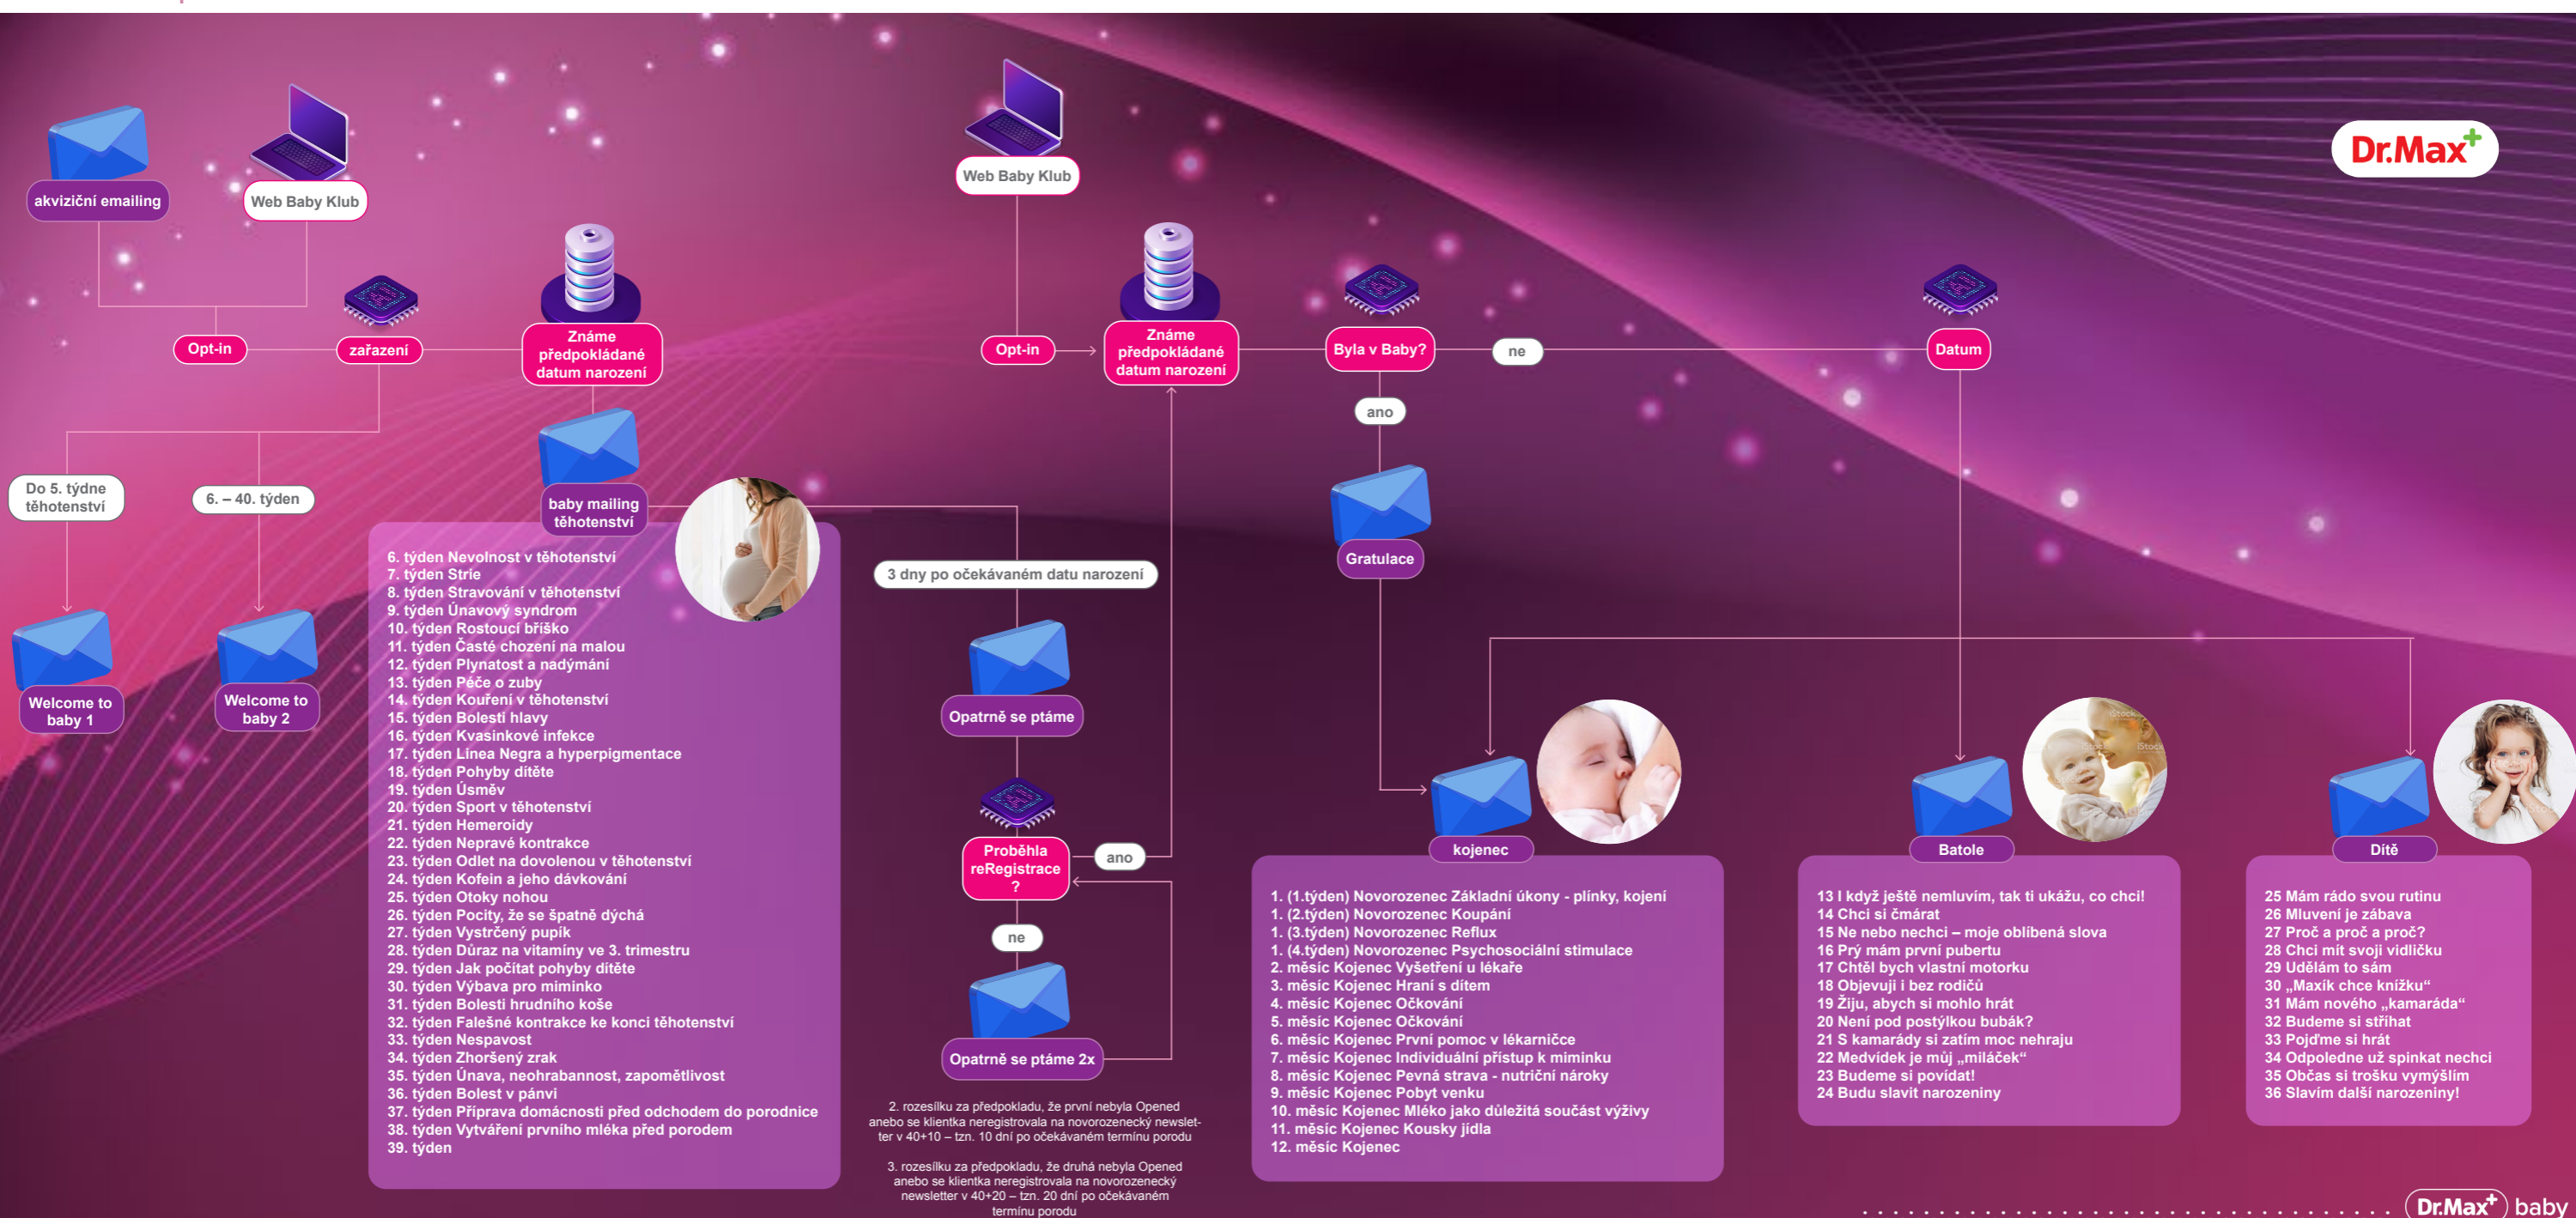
Dr.Max

akviziční emailing

Web Baby Klub

Opt-in

zařazení

Známe předpokládané datum narození

Do 5. týdne těhotenství

6. – 40. týden

Welcome to baby 1

Welcome to baby 2

baby mailing těhotenství

6. týden Nevolnost v těhotenství
7. týden Strie
8. týden Stravování v těhotenství
9. týden Únavový syndrom
10. týden Rostoucí bříško
11. týden Časté chození na malou
12. týden Plynatost a nadýmání
13. týden Péče o zuby
14. týden Kouření v těhotenství
15. týden Bolesti hlavy
16. týden Kvasinkové infekce
17. týden Línea Negra a hyperpigmentace
18. týden Pohyby dítěte
19. týden Úsměv
20. týden Sport v těhotenství
21. týden Hemeroidy
22. týden Nepravé kontrakce
23. týden Odlet na dovolenou v těhotenství
24. týden Kofein a jeho dávkování
25. týden Otoky nohou
26. týden Pocity, že se špatně dýchá
27. týden Vystrčený pupík
28. týden Důraz na vitamíny ve 3. trimestru
29. týden Jak počítat pohyby dítěte
30. týden Výbava pro miminko
31. týden Bolesti hrudního koše
32. týden Falešné kontrakce ke konci těhotenství
33. týden Nespavost
34. týden Zhoršený zrak
35. týden Únava, neohrabannost, zapomětlivost
36. týden Bolest v pánvi
37. týden Příprava domácnosti před odchodem do porodnice
38. týden Vytváření prvního mléka před porodem
39. týden

Web Baby Klub

Opt-in

Známe předpokládané datum narození

3 dny po očekávaném datu narození

Opatrně se ptáme

Proběhla reRegistrace ?

ano

ne

Opatrně se ptáme 2x

2. rozesílku za předpokladu, že první nebyla Opened anebo se klientka neregistrovala na novorozenecký newsletter v 40+10 – tzn. 10 dní po očekávaném termínu porodu

3. rozesílku za předpokladu, že druhá nebyla Opened anebo se klientka neregistrovala na novorozenecký newsletter v 40+20 – tzn. 20 dní po očekávaném termínu porodu

Byla v Baby?

ne

ano

Gratulace

Datum

kojenec

1. (1.týden) Novorozenec Základní úkony - plínky, kojení
1. (2.týden) Novorozenec Koupání
1. (3.týden) Novorozenec Reflux
1. (4.týden) Novorozenec Psychosociální stimulace
2. měsíc Kojenec Vyšetření u lékaře
3. měsíc Kojenec Hraní s dítem
4. měsíc Kojenec Očkování
5. měsíc Kojenec Očkování
6. měsíc Kojenec První pomoc v lékarničce
7. měsíc Kojenec Individuální přístup k miminku
8. měsíc Kojenec Pevná strava - nutriční nároky
9. měsíc Kojenec Pobyt venku
10. měsíc Kojenec Mléko jako důležitá součást výživy
11. měsíc Kojenec Kousky jídla
12. měsíc Kojenec

Batole

13 I když ještě nemluvím, tak ti ukážu, co chci!
14 Chci si čmárat
15 Ne nebo nechci – moje oblíbená slova
16 Prý mám první pubertu
17 Chtěl bych vlastní motorku
18 Objevuji i bez rodičů
19 Žiju, abych si mohlo hrát
20 Není pod postýlkou bubák?
21 S kamarády si zatím moc nehraju
22 Medvídek je můj „miláček“
23 Budeme si povídat!
24 Budu slavit narozeniny

Dítě

25 Mám rádo svou rutinu
26 Mluvení je zábava
27 Proč a proč a proč?
28 Chci mít svoji vidličku
29 Udělám to sám
30 „Maxík chce knížku“
31 Mám nového „kamaráda“
32 Budeme si stříhat
33 Pojďme si hrát
34 Odpoledne už spinkat nechci
35 Občas si trošku vymýšlím
36 Slavím další narozeniny!

Dr.Max baby